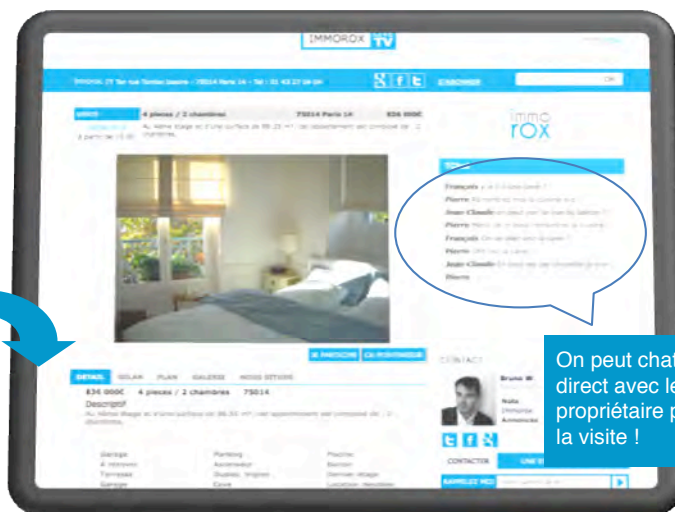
IMMOROX TV

IMMOROX TV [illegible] - 75014 Paris 14 - Tel : 01 43 27 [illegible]

S'INSCRIRE

OK

VIDEO 4 pieces / 2 chambres 75014 Paris 14 836 000€

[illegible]

immo rox

François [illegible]
Pierre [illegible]
Jean-Claude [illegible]
Pierre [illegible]
François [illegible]
Pierre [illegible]
Jean-Claude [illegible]
Pierre

DETAIL SOLAR PLAN GALERIE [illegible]

836 000€ 4 pieces / 2 chambres 75014

Descriptif

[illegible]

CONTACT

Bruno W

CONTACTER

On peut chat direct avec le propriétaire p la visite !